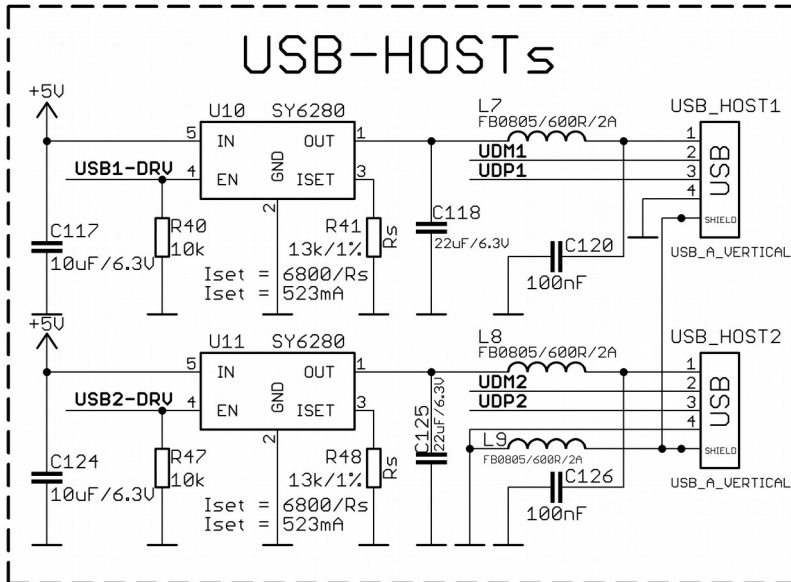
USB-HOSTs

+5V

U10 SY6280

5 IN OUT 1

USB1-DRV 4 EN GND ISET 3

2

C117
10uF/6.3V

R40
10k

R41
13k/1%
Rs

Iset = 6800/Rs
Iset = 523mA

L7
FB0805/600R/2A

C118
22uF/6.3V

UDM1
UDP1

C120
100nF

USB_HOST1
1
2
3
4
USB
SHIELD
USB_A_VERTICAL

+5V

U11 SY6280

5 IN OUT 1

USB2-DRV 4 EN GND ISET 3

2

C124
10uF/6.3V

R47
10k

R48
13k/1%
Rs

Iset = 6800/Rs
Iset = 523mA

L8
FB0805/600R/2A

C125
22uF/6.3V

UDM2
UDP2

L9
FB0805/600R/2A

C126
100nF

USB_HOST2
1
2
3
4
USB
SHIELD
USB_A_VERTICAL